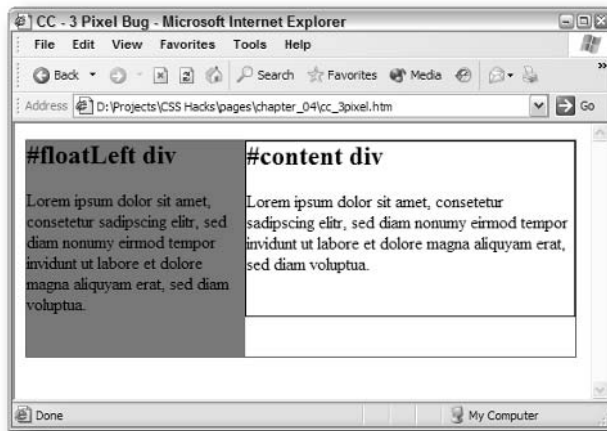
CC - 3 Pixel Bug - Microsoft Internet Explorer

File Edit View Favorites Tools Help

Back Search Favorites Media

Address D:\Projects\CSS Hacks\pages\chapter_04\cc_3pixel.htm Go

#floatLeft div

Lorem ipsum dolor sit amet, consetetur sadipscing elitr, sed diam nonumy eirmod tempor invidunt ut labore et dolore magna aliquyam erat, sed diam voluptua.

#content div

Lorem ipsum dolor sit amet, consetetur sadipscing elitr, sed diam nonumy eirmod tempor invidunt ut labore et dolore magna aliquyam erat, sed diam voluptua.

Done My Computer